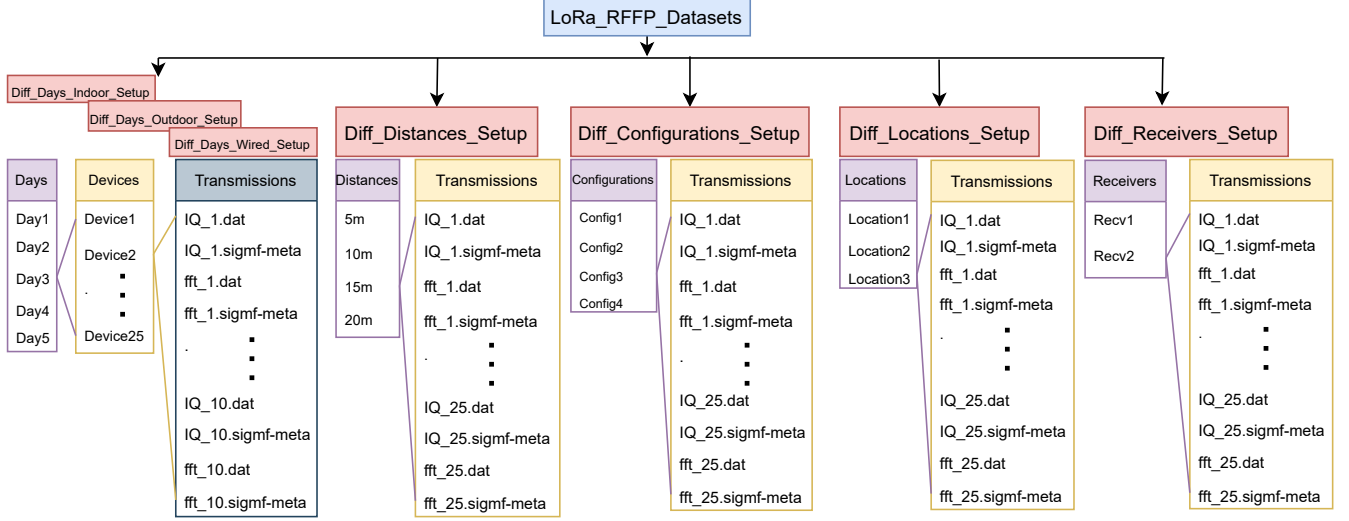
LoRa_RFFP_Datasets

Diff_Days_Indoor_Setup

Diff_Days_Outdoor_Setup

Diff_Days_Wired_Setup

Days
Day1
Day2
Day3
Day4
Day5

Devices
Device1
Device2
.
Device25

Transmissions
IQ_1.dat
IQ_1.sigmf-meta
fft_1.dat
fft_1.sigmf-meta
.
IQ_10.dat
IQ_10.sigmf-meta
fft_10.dat
fft_10.sigmf-meta

Diff_Distances_Setup

Distances
5m
10m
15m
20m

Transmissions
IQ_1.dat
IQ_1.sigmf-meta
fft_1.dat
fft_1.sigmf-meta
.
IQ_25.dat
IQ_25.sigmf-meta
fft_25.dat
fft_25.sigmf-meta

Diff_Configurations_Setup

Configurations
Config1
Config2
Config3
Config4

Transmissions
IQ_1.dat
IQ_1.sigmf-meta
fft_1.dat
fft_1.sigmf-meta
.
IQ_25.dat
IQ_25.sigmf-meta
fft_25.dat
fft_25.sigmf-meta

Diff_Locations_Setup

Locations
Location1
Location2
Location3

Transmissions
IQ_1.dat
IQ_1.sigmf-meta
fft_1.dat
fft_1.sigmf-meta
.
IQ_25.dat
IQ_25.sigmf-meta
fft_25.dat
fft_25.sigmf-meta

Diff_Receivers_Setup

Receivers
Recv1
Recv2

Transmissions
IQ_1.dat
IQ_1.sigmf-meta
fft_1.dat
fft_1.sigmf-meta
.
IQ_25.dat
IQ_25.sigmf-meta
fft_25.dat
fft_25.sigmf-meta